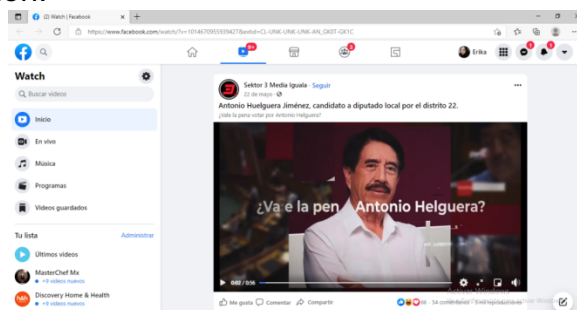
(2) Watch | Facebook

https://www.facebook.com/watch/?v=1014670955339427&extid=CL-UNK-UNK-UNK-AN_GK0T-GK1C

9+

Erika

Watch

Buscar videos

Inicio

En vivo

Música

Programas

Videos guardados

Tu lista

Administrar

Últimos videos

MasterChef Mx

+9 videos nuevos

Discovery Home & Health

+9 videos nuevos

Sektor 3 Media Iguala · Seguir

22 de mayo

Antonio Huelguera Jiménez, candidato a diputado local por el distrito 22.

¿Vale la pena votar por Antonio Helguera?

¿Va e la pen Antonio Helguera?

0:02 / 0:56

Me gusta

Comentar

Compartir

36 · 54 comentarios · 5 mil reproducciones